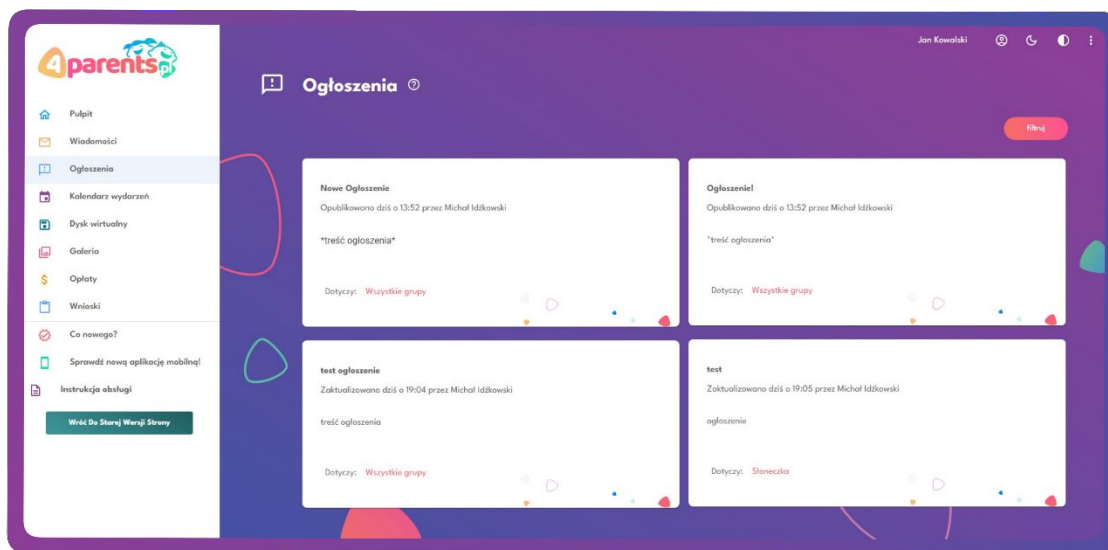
4parents.pl

Pulpit
Wiadomości
Ogłoszenia
Kalendarz wydarzeń
Dysk wirtualny
Galeria
Opłaty
Wnioski
Co nowego?
Sprawdź nową aplikację mobilną!
Instrukcja obsługi
Wróć Do Starej Wersji Strony

Jan Kowalski

Ogłoszenia

Filtruj

Nowe Ogłoszenie
Opublikowano dziś o 13:52 przez Michał Idźkowski
*treść ogłoszenia*
Dotyczy: Wszystkie grupy

Ogłoszenie!
Opublikowano dziś o 13:52 przez Michał Idźkowski
*treść ogłoszenia*
Dotyczy: Wszystkie grupy

test ogłoszenie
Zaktualizowano dziś o 19:04 przez Michał Idźkowski
treść ogłoszenia
Dotyczy: Wszystkie grupy

test
Zaktualizowano dziś o 19:05 przez Michał Idźkowski
ogłoszenie
Dotyczy: Słoneczka